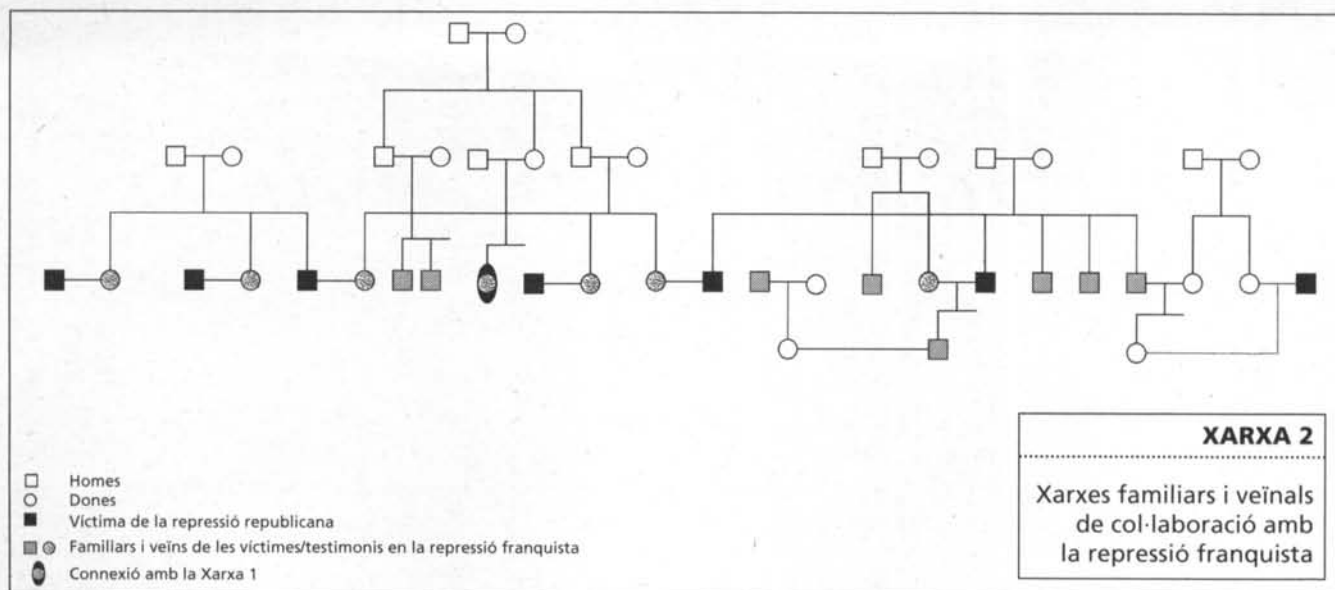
XARXA 2

Xarxes familiars i veïnals de col·laboració amb la repressió franquista

Homes
Dones
Víctima de la repressió republicana
Familiars i veïns de les víctimes/testimonis en la repressió franquista
Connexió amb la Xarxa 1